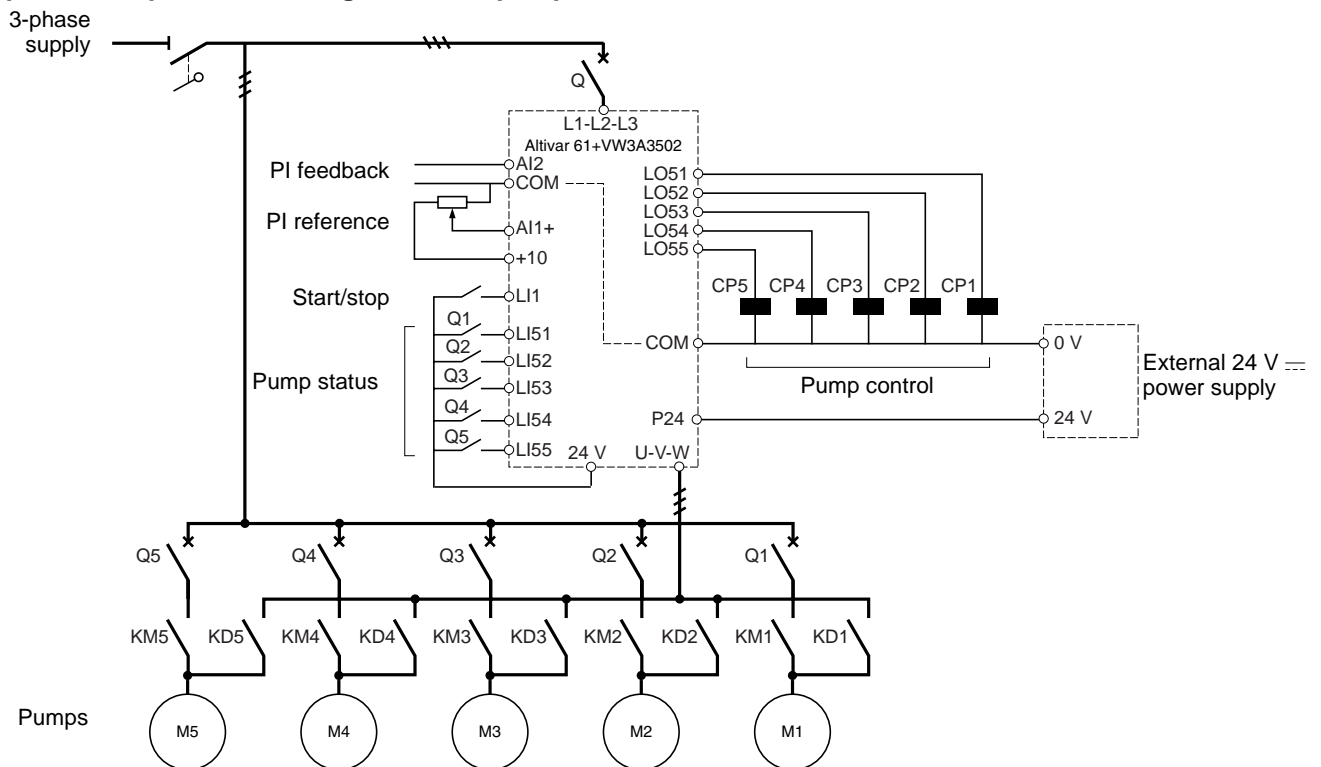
3-phase supply

Q

L1-L2-L3

Altivar 61+VW3A3502

PI feedback

AI2

COM

PI reference

AI1+

+10

Start/stop

LI1

Q1

LI51

Q2

LI52

Pump status

Q3

LI53

Q4

LI54

Q5

LI55

24 V

U-V-W

LO51

LO52

LO53

LO54

LO55

CP5 CP4 CP3 CP2 CP1

COM

Pump control

P24

0 V

24 V

External 24 V $=$ power supply

Q5 Q4 Q3 Q2 Q1

KM5 KD5 KM4 KD4 KM3 KD3 KM2 KD2 KM1 KD1

Pumps

M5 M4 M3 M2 M1